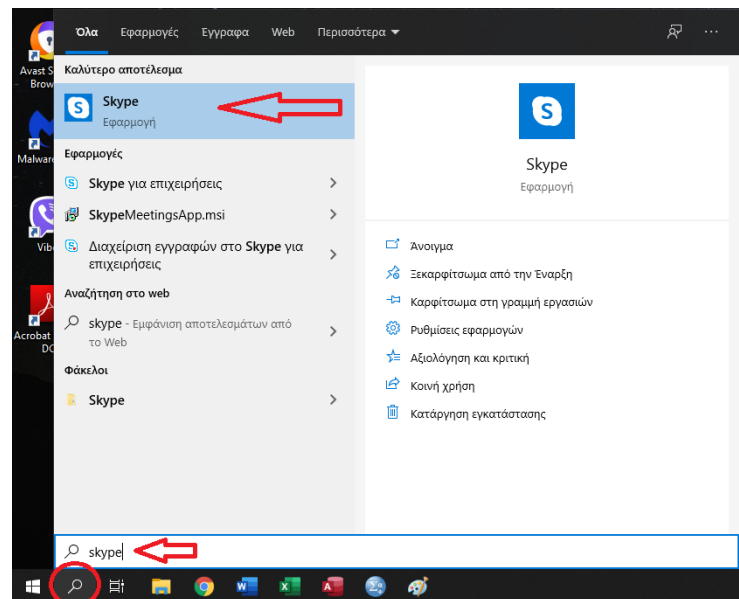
Όλα Εφαρμογές Έγγραφα Web Περισσότερα

Καλύτερο αποτέλεσμα

Skype
Εφαρμογή

Εφαρμογές

Skype για επιχειρήσεις

SkypeMeetingsApp.msi

Διαχείριση εγγραφών στο Skype για επιχειρήσεις

Αναζήτηση στο web

skype - Εμφάνιση αποτελεσμάτων από το Web

Φάκελοι

Skype

Skype
Εφαρμογή

Άνοιγμα
Ξεκαρφίτσωμα από την Έναρξη
Καρφίτσωμα στη γραμμή εργασιών
Ρυθμίσεις εφαρμογών
Αξιολόγηση και κριτική
Κοινή χρήση
Κατάργηση εγκατάστασης

skype

Avast S Brow
Malware
Vib
Acrobat DC